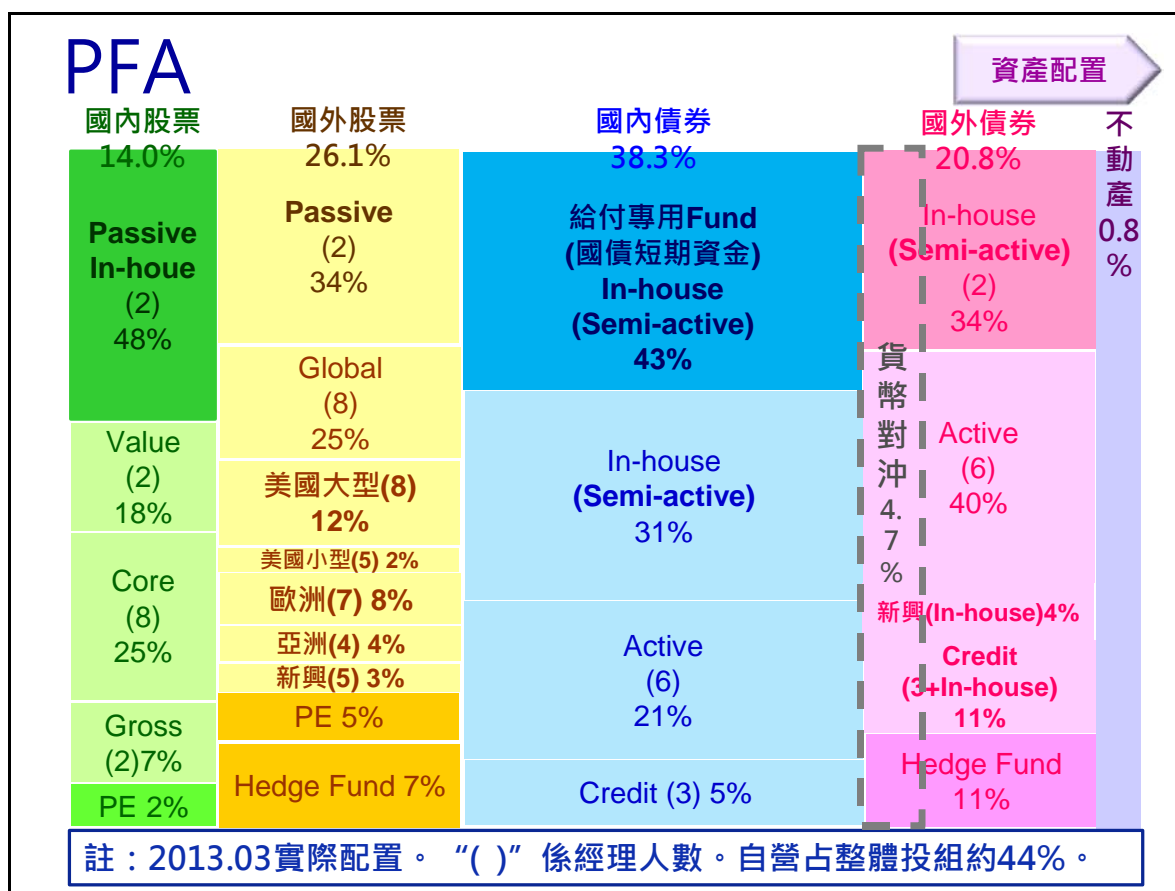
PFA

資產配置

國內股票
14.0%

Passive In-houe
(2)
48%

Value
(2)
18%

Core
(8)
25%

Gross
(2)7%

PE 2%

國外股票
26.1%

Passive
(2)
34%

Global
(8)
25%

美國大型(8)
12%

美國小型(5) 2%

歐洲(7) 8%

亞洲(4) 4%

新興(5) 3%

PE 5%

Hedge Fund 7%

國內債券
38.3%

給付專用Fund
(國債短期資金)
In-house
(Semi-active)
43%

In-house
(Semi-active)
31%

Active
(6)
21%

Credit (3) 5%

貨幣對沖 4.7%

國外債券
20.8%

In-house
(Semi-active)
(2)
34%

Active
(6)
40%

新興(In-house)4%

Credit
(3+In-house)
11%

Hedge Fund
11%

不動產
0.8%

註：2013.03實際配置。“( )”係經理人數。自營占整體投組約44%。